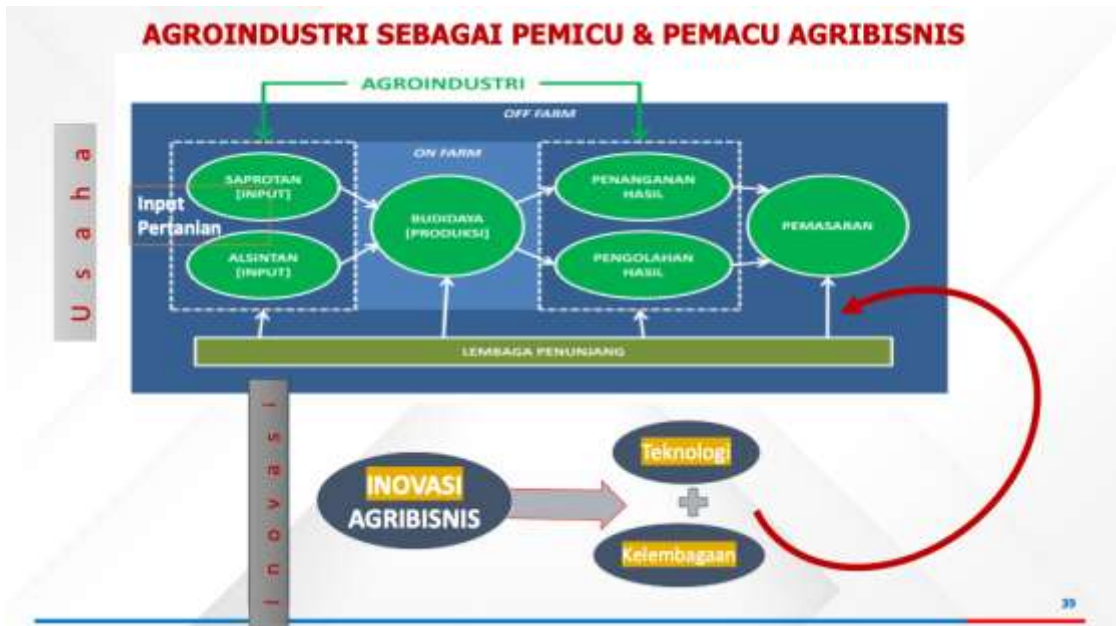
AGROINDUSTRI SEBAGAI PEMICU & PEMACU AGRIBISNIS

AGROINDUSTRI

OFF FARM

ON FARM

U s a h a

Inpet Pertanian

SAPROTAN [INPUT]

ALSINTAN [INPUT]

BUDIDAYA [PRODUKSI]

PENANGANAN HASIL

PENGOLAHAN HASIL

PEMASARAN

LEMBAGA PENUNJANG

I n o v a s i

INOVASI AGRIBISNIS

Teknologi

Kelembagaan

39